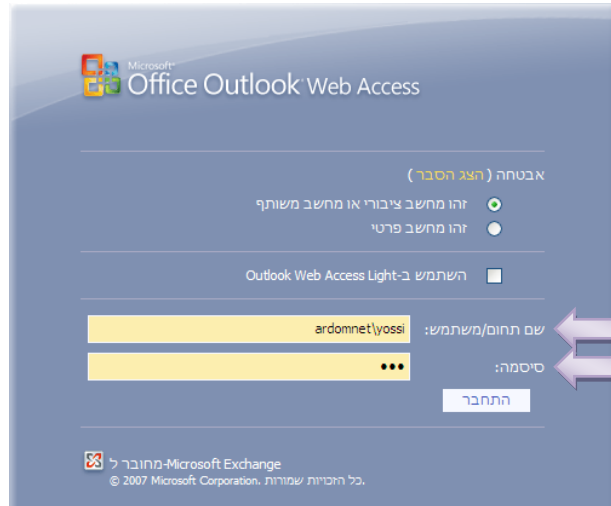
Microsoft
Office Outlook Web Access

אבטחה ( הצג הסבר )
זהו מחשב ציבורי או מחשב משותף
זהו מחשב פרטי

השתמש ב-Outlook Web Access Light

שם תחום/משתמש: ardomnet\yossi
סיסמה: •••
התחבר

מחובר ל-Microsoft Exchange
© 2007 Microsoft Corporation. כל הזכויות שמורות.